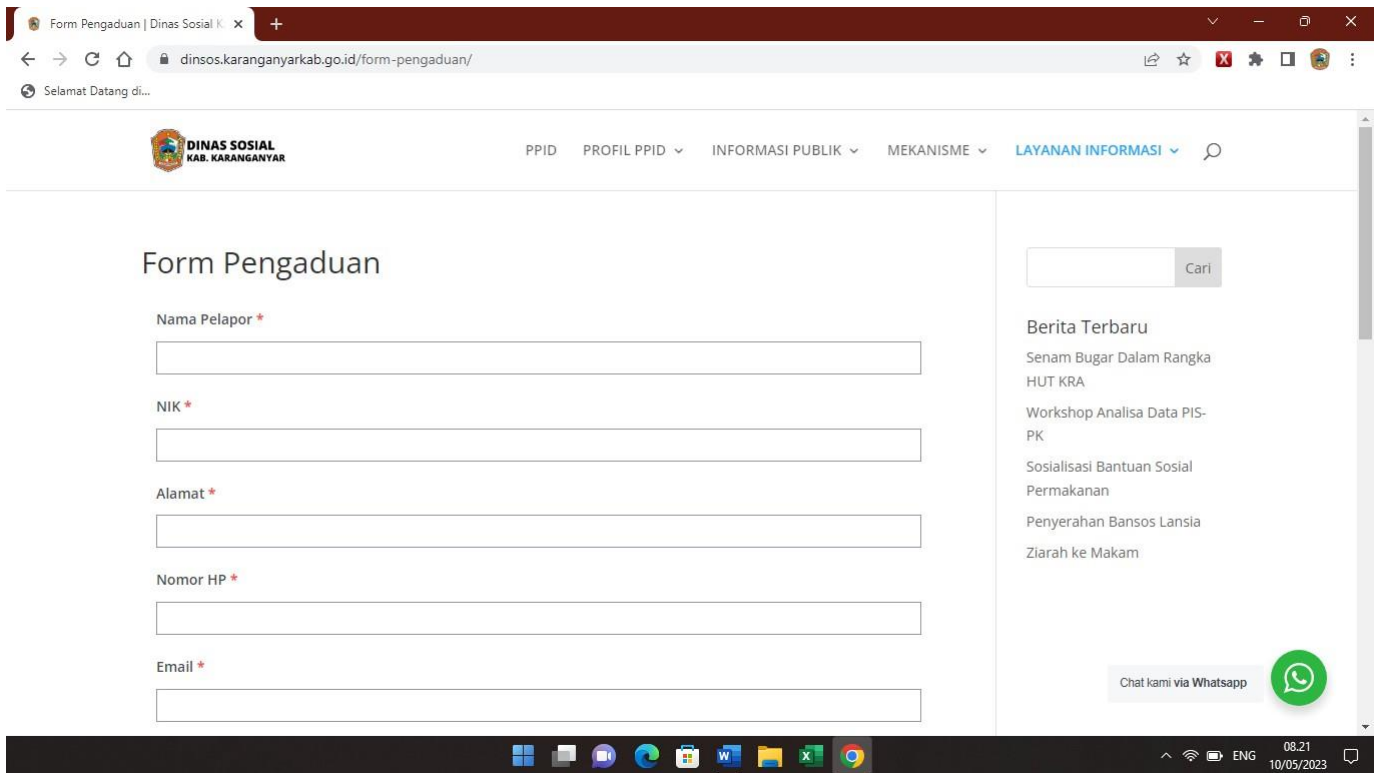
Form Pengaduan | Dinas Sosial K ×
+
dinsos.karanganyarkab.go.id/form-pengaduan/
Selamat Datang di...

DINAS SOSIAL
KAB. KARANGANYAR

PPID PROFIL PPID INFORMASI PUBLIK MEKANISME LAYANAN INFORMASI

Form Pengaduan

Nama Pelapor *

NIK *

Alamat *

Nomor HP *

Email *

Cari

Berita Terbaru

Senam Bugar Dalam Rangka HUT KRA

Workshop Analisa Data PIS-PK

Sosialisasi Bantuan Sosial Permakanan

Penyerahan Bansos Lansia

Ziarah ke Makam

Chat kami via Whatsapp

ENG 08.21 10/05/2023